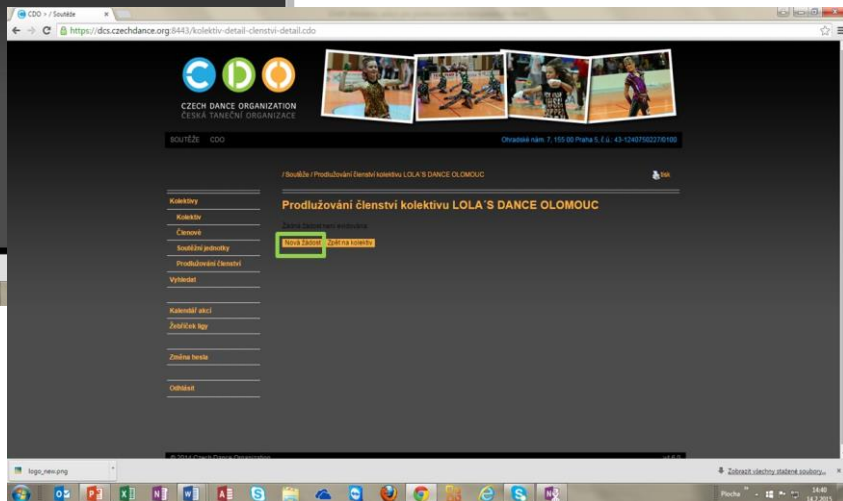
CDO > / Soutěže

https://dcs.czechdance.org:8443/kolektiv-detail-clenstvi-detail.cdo

CDO
CZECH DANCE ORGANIZATION
ČESKÁ TANEČNÍ ORGANIZACE

SOUTĚŽE CDO

Ohradské nám. 7, 155 00 Praha 5, č.ú.: 43-1240750227/0100

/ Soutěže / Prodlužování členství kolektivu LOLA´S DANCE OLOMOUC

tisk

Kolektivy
Kolektiv
Členové
Soutěžní jednotky
Prodlužování členství
Vyhledat

Kalendář akcí
Žebříček ligy

Změna hesla

Odhlásit

Prodlužování členství kolektivu LOLA´S DANCE OLOMOUC

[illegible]

Nová žádost
Zpět na kolektiv

© 2014 Czech Dance Organization

v1.0.0

logo_new.png

Zobrazit všechny stažené soubory...

Plocha

14:40
14.7.2015